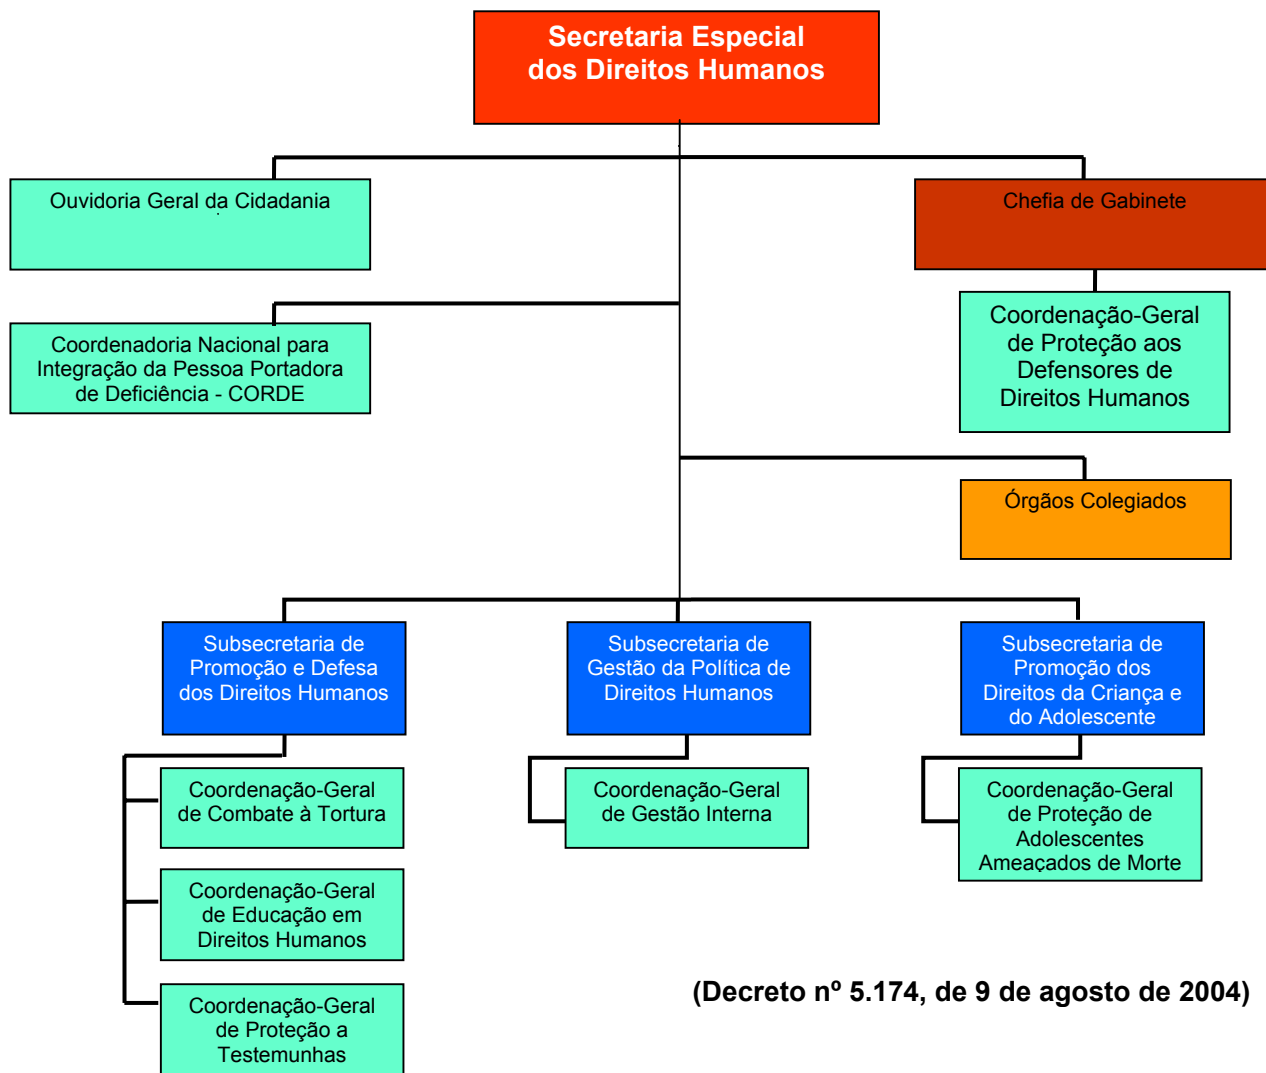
Secretaria Especial dos Direitos Humanos

Ouvidoria Geral da Cidadania

Chefia de Gabinete

Coordenadoria Nacional para Integração da Pessoa Portadora de Deficiência - CORDE

Coordenação-Geral de Proteção aos Defensores de Direitos Humanos

Órgãos Colegiados

Subsecretaria de Promoção e Defesa dos Direitos Humanos

Subsecretaria de Gestão da Política de Direitos Humanos

Subsecretaria de Promoção dos Direitos da Criança e do Adolescente

Coordenação-Geral de Combate à Tortura

Coordenação-Geral de Gestão Interna

Coordenação-Geral de Proteção de Adolescentes Ameaçados de Morte

Coordenação-Geral de Educação em Direitos Humanos

Coordenação-Geral de Proteção a Testemunhas

(Decreto nº 5.174, de 9 de agosto de 2004)